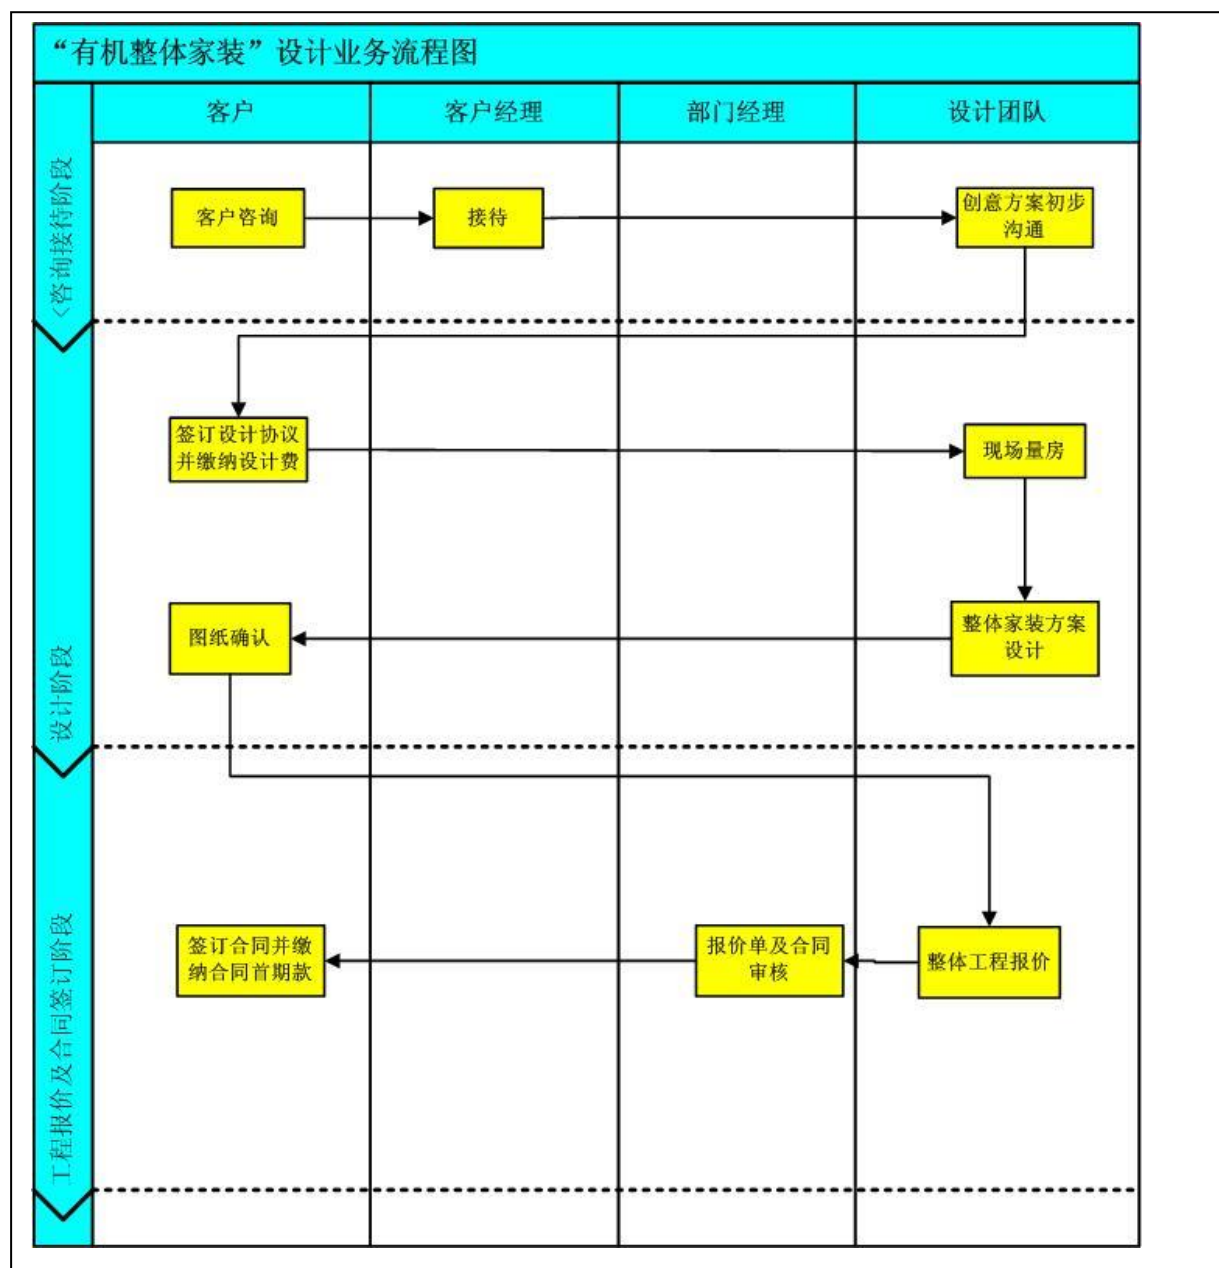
“有机整体家装”设计业务流程图

客户
客户经理
部门经理
设计团队

咨询接待阶段

客户咨询
接待
创意方案初步沟通

设计阶段

签订设计协议并缴纳设计费
现场量房
整体家装方案设计
图纸确认

工程报价及合同签订阶段

整体工程报价
报价单及合同审核
签订合同并缴纳合同首期款